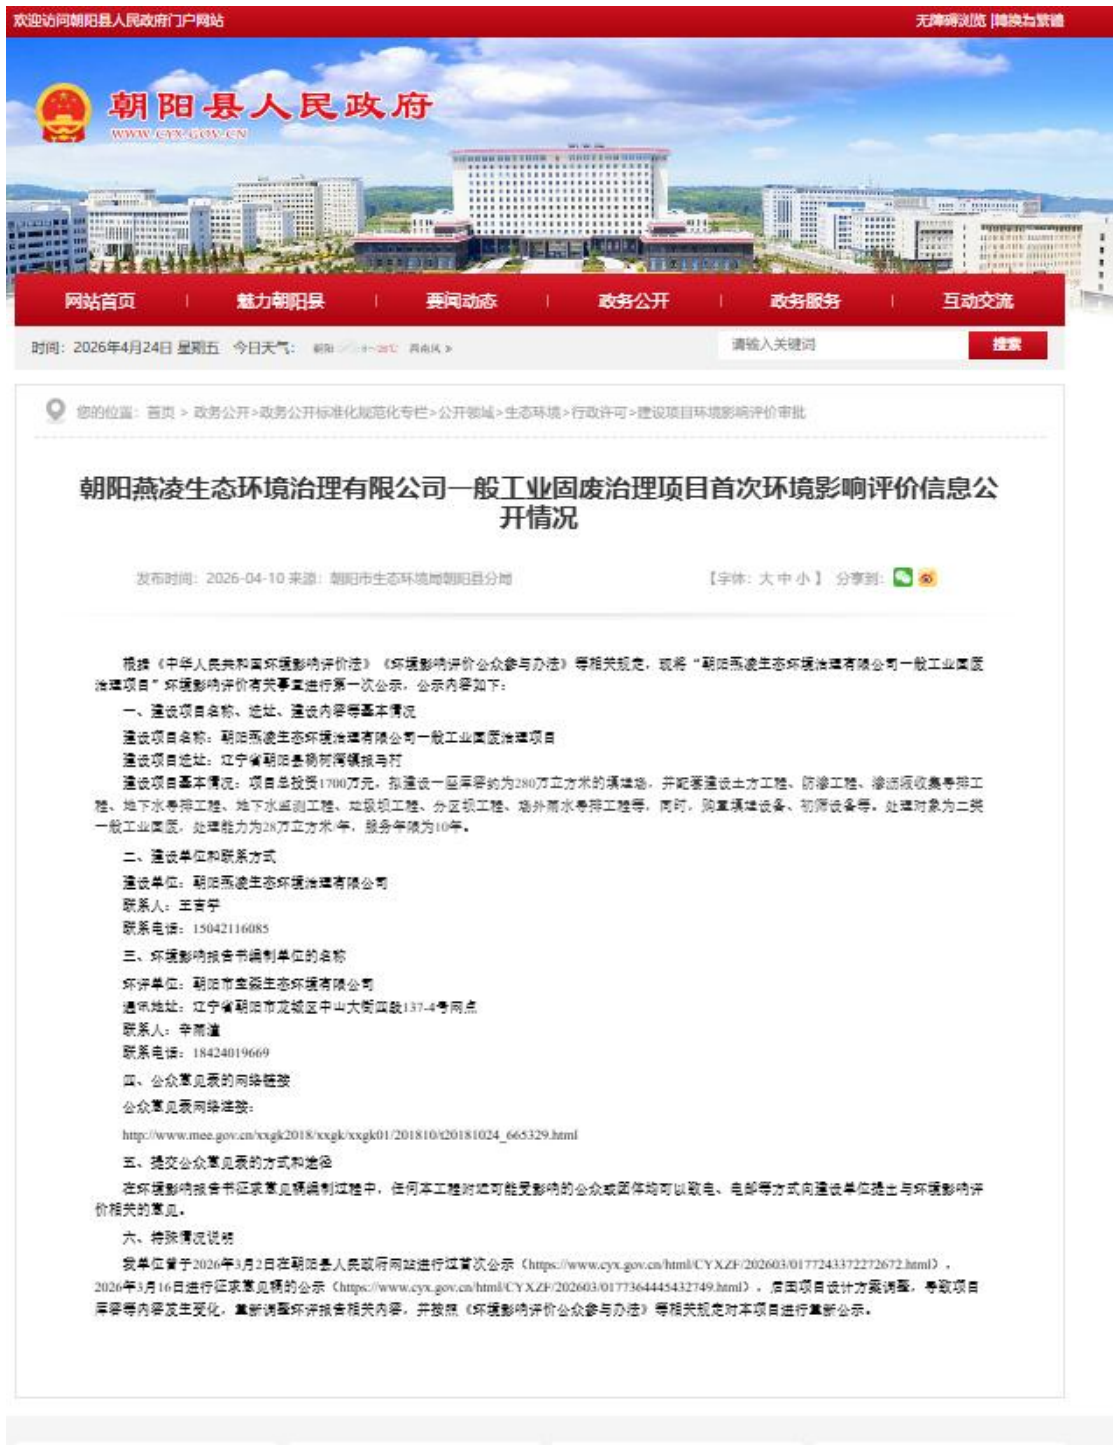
欢迎访问朝阳县人民政府门户网站

无障碍浏览 | 转换为繁體

朝阳县人民政府
WWW.CYX.GOV.CN

网站首页 | 魅力朝阳县 | 要闻动态 | 政务公开 | 政务服务 | 互动交流

时间：2026年4月24日 星期五 今日天气： 朝阳 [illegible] 西南风

请输入关键词 搜索

您的位置： 首页 > 政务公开 > 政务公开标准化规范化专栏 > 公开领域 > 生态环境 > 行政许可 > 建设项目环境影响评价审批

朝阳燕凌生态环境治理有限公司一般工业固废治理项目首次环境影响评价信息公开情况

发布时间：2026-04-10 来源：朝阳市生态环境局朝阳县分局

【字体：大 中 小】 分享到：

根据《中华人民共和国环境影响评价法》《环境影响评价公众参与办法》等相关规定，现将"朝阳燕凌生态环境治理有限公司一般工业固废治理项目"环境影响评价有关事宜进行第一次公示，公示内容如下：

一、建设项目名称、选址、建设内容等基本情况

建设项目名称：朝阳燕凌生态环境治理有限公司一般工业固废治理项目

建设项目选址：辽宁省朝阳县杨树湾镇报马村

建设项目基本情况：项目总投资1700万元，拟建设一座库容约为280万立方米的填埋场，并配套建设土方工程、防渗工程、渗滤液收集导排工程、地下水导排工程、地下水监测工程、垃圾坝工程、分区坝工程、场外雨水导排工程等。同时，购置填埋设备、初期设备等。处理对象为二类一般工业固废，处理能力为28万立方米/年，服务年限为10年。

二、建设单位和联系方式

建设单位：朝阳燕凌生态环境治理有限公司

联系人：王吉宇

联系电话：15042116085

三、环境影响报告书编制单位的名称

环评单位：朝阳市宝蓝生态环境有限公司

通讯地址：辽宁省朝阳市龙城区中山大街四段137-4号网点

联系人：辛雨潼

联系电话：18424019669

四、公众意见表的网络链接

公众意见表网络链接：

http://www.mee.gov.cn/xxgk2018/xxgk/xxgk01/201810/t20181024_665329.html

五、提交公众意见表的方式和途径

在环境影响报告书征求意见稿编制过程中，任何本工程附近可能受影响的公众或团体均可以致电、电邮等方式向建设单位提出与环境影响评价相关的意见。

六、特殊情况说明

我单位曾于2026年3月2日在朝阳县人民政府网站进行过首次公示（https://www.cyx.gov.cn/html/CYXZF/202603/0177243372272672.html），2026年3月16日进行征求意见稿的公示（https://www.cyx.gov.cn/html/CYXZF/202603/01773644455432749.html），后因项目设计方案调整，导致项目库容等内容发生变化，重新调整环评报告相关内容，并按照《环境影响评价公众参与办法》等相关规定对本项目进行重新公示。